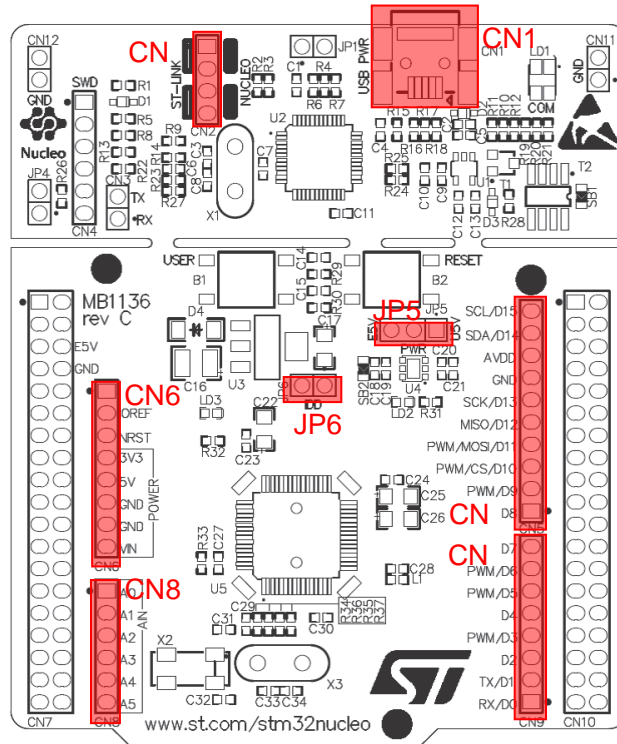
CN12
CN
CN1
CN11
GND
SWD
R1
D1
R5
R8
R13
R26
JP4
ST-LINK
CN2
NUCLEO
R2
R3
JP1
C1
R4
R6
R7
USB PWR
LD1
GND
COM
R15
R17
R16
R18
R25
R24
R19
R20
R21
T2
SB1
R9
R14
R22
R23
R27
C3
C6
C8
X1
U2
C7
C4
C11
C9
C10
C12
C13
D3
R28
Nucleo
CN4
CN3
TX
RX
USER
RESET
B1
B2
C14
C15
R29
R30
MB1136
rev C
E5V
GND
D4
U3
C16
C17
JP5
JP5
E5V
U5V
PWR
C20
U4
C18
C19
SB2
C21
LD2
R31
SCL/D15
SDA/D14
AVDD
GND
SCK/D13
MISO/D12
PWM/MOSI/D11
PWM/CS/D10
PWM/D9
D8
CN6
IOREF
NRST
3V3
5V
GND
GND
VIN
POWER
LD3
JP6
IDD
C22
R32
C23
C24
C25
C26
CN
CN
D7
PWM/D6
PWM/D5
D4
PWM/D3
D2
TX/D1
RX/D0
R33
C27
U5
C28
CN8
A0
A1
A2
A3
A4
A5
AIN
X2
C29
C31
C30
R34
R35
R36
R37
C32
X3
C33
C34
CN7
CN5
CN9
CN10
www.st.com/stm32nucleo